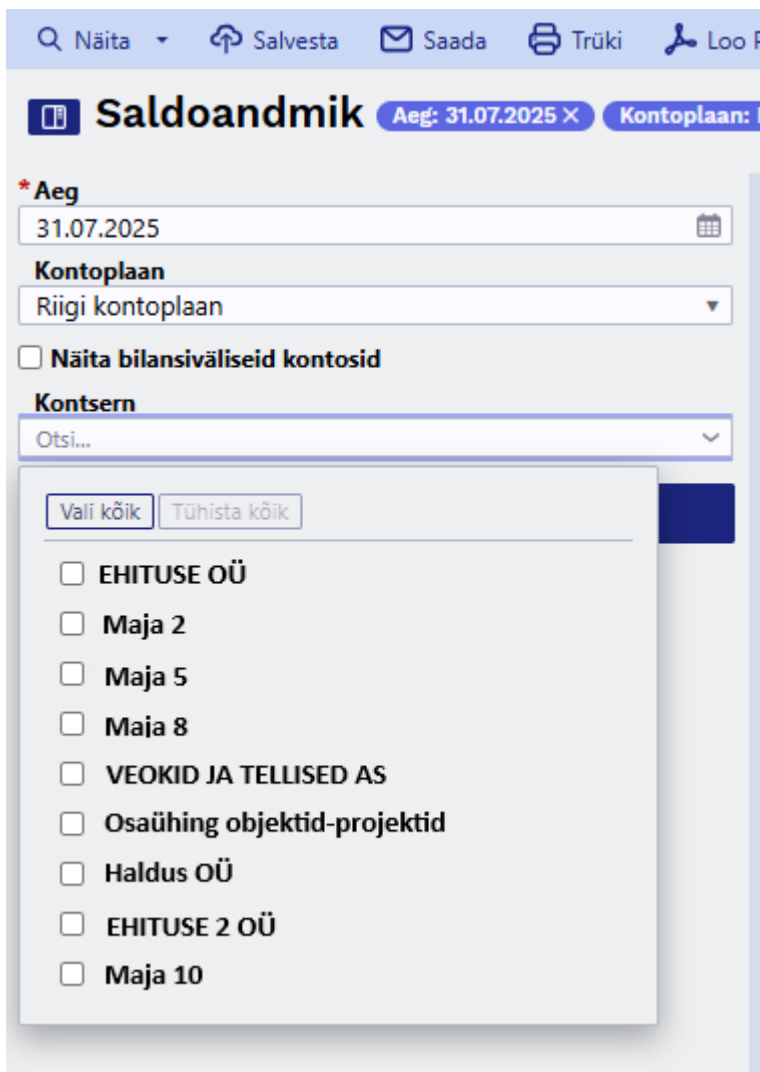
Näita ▾ Salvesta Saada Trüki Loo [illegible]

Saldoandmik Aeg: 31.07.2025 × Kontoplaan: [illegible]

*Aeg
31.07.2025

Kontoplaan
Riigi kontoplaan

Näita bilansiväliseid kontosid

Kontsern
Otsi...

Vali kõik Tühista kõik

EHITUSE OÜ
Maja 2
Maja 5
Maja 8
VEOKID JA TELLISED AS
Osaühing objektid-projektid
Haldus OÜ
EHITUSE 2 OÜ
Maja 10